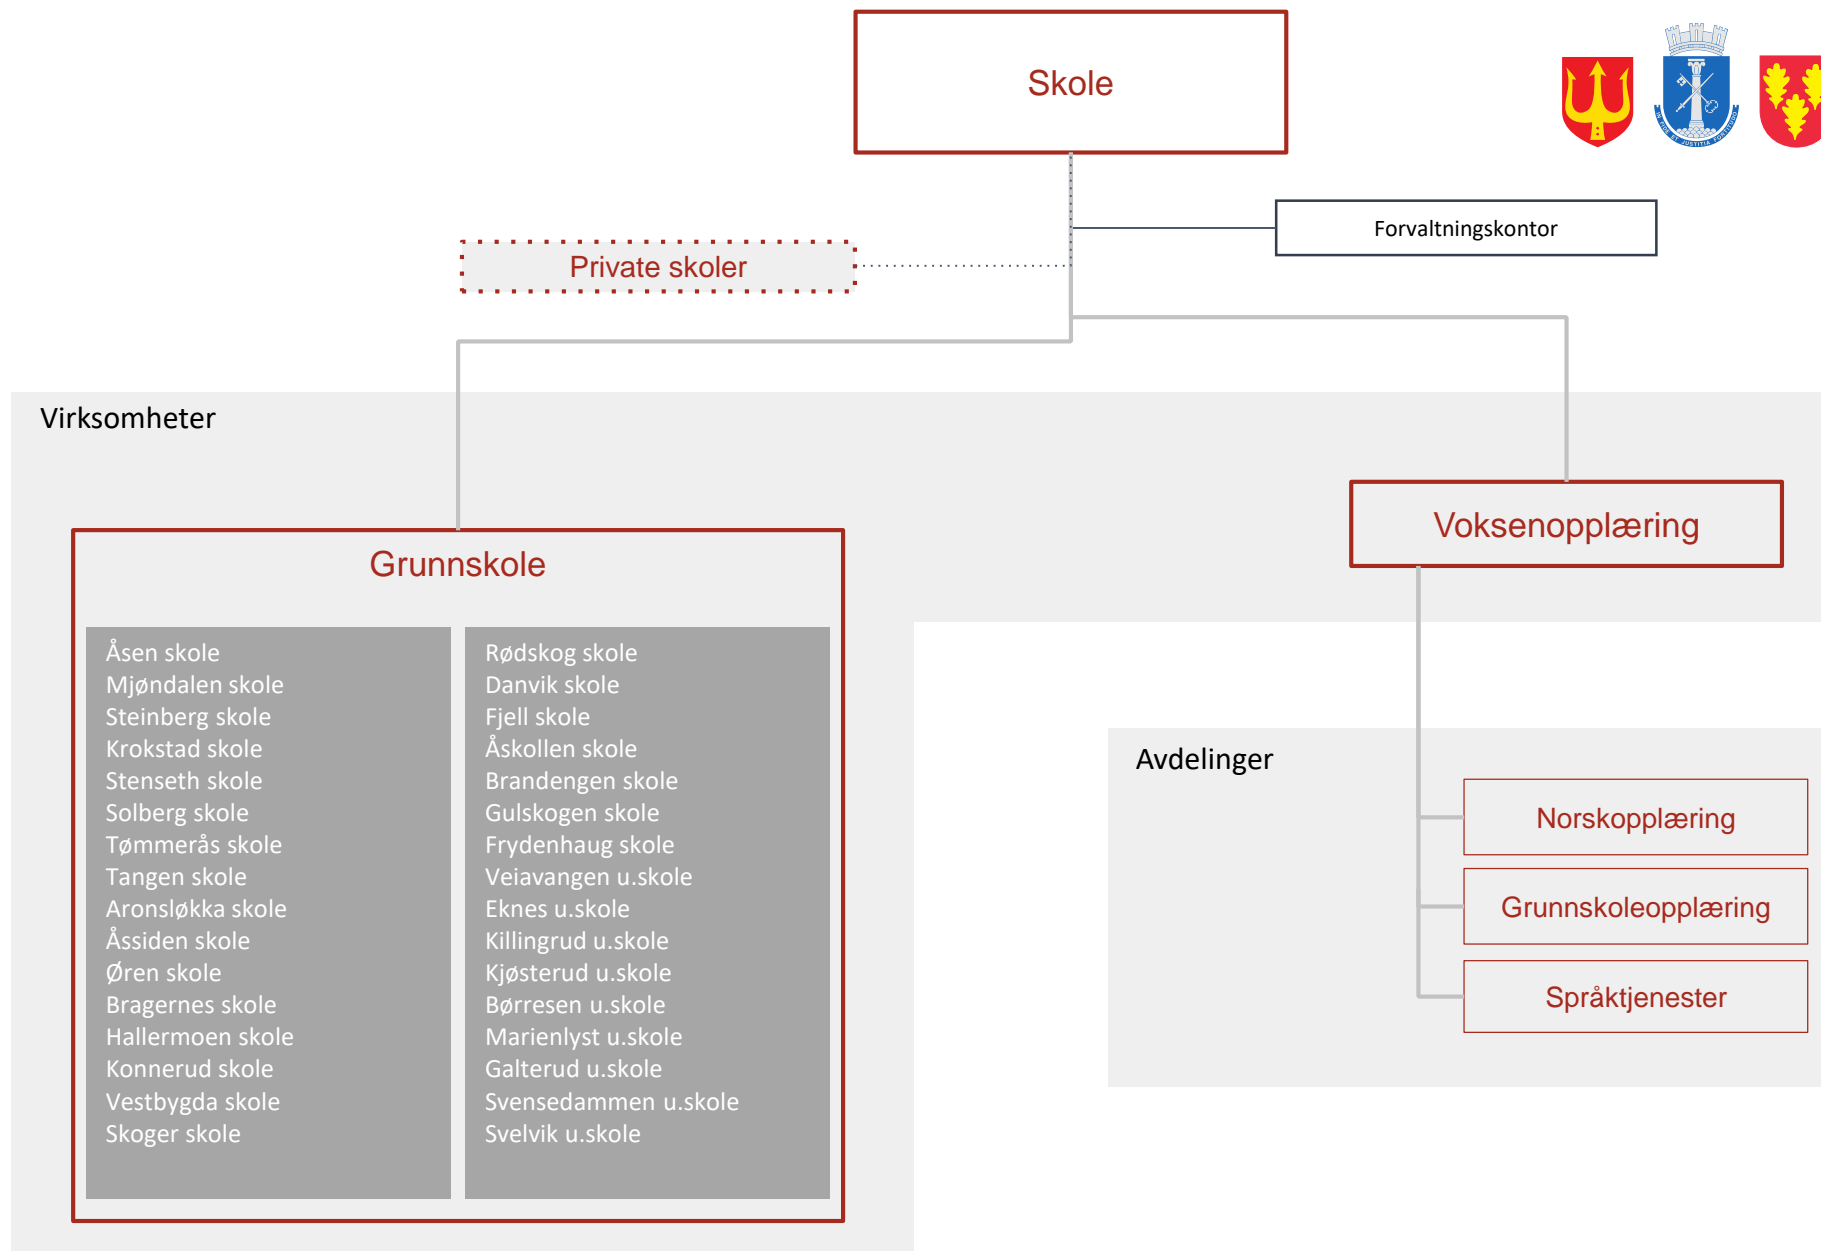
Skole

Forvaltningskontor

Private skoler

Virksomheter

Grunnskole

Åsen skole
Mjøndalen skole
Steinberg skole
Krokstad skole
Stenseth skole
Solberg skole
Tømmerås skole
Tangen skole
Aronsløkka skole
Åssiden skole
Øren skole
Bragernes skole
Hallermoen skole
Konnerud skole
Vestbygda skole
Skoger skole

Rødskog skole
Danvik skole
Fjell skole
Åskollen skole
Brandengen skole
Gulskogen skole
Frydenhaug skole
Veiavangen u.skole
Eknes u.skole
Killingrud u.skole
Kjøsterud u.skole
Børresen u.skole
Marienlyst u.skole
Galterud u.skole
Svensedammen u.skole
Svelvik u.skole

Voksenopplæring

Avdelinger

Norskopplæring

Grunnskoleopplæring

Språktjenester